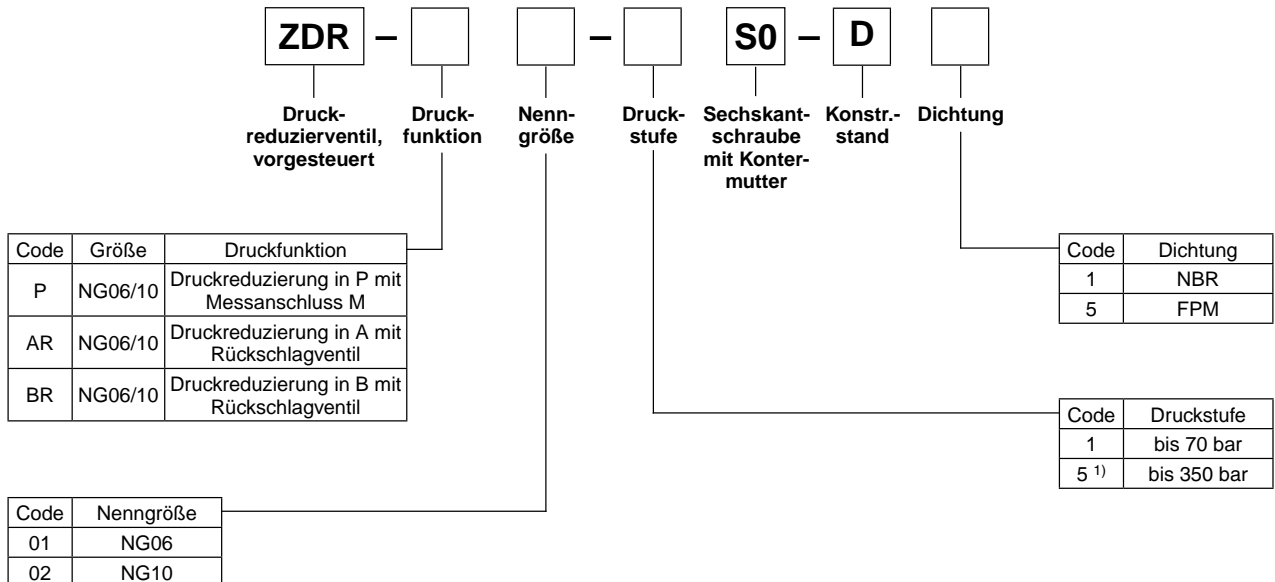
ZDR – [ ] [ ] – [ ] S0 – D [ ]

Druckreduzierventil, vorgesteuert

Druckfunktion

Nenngröße

Druckstufe

Sechskantschraube mit Kontermutter

Konstr.-stand

Dichtung

| Code | Größe | Druckfunktion |
|---|---|---|
| P | NG06/10 | Druckreduzierung in P mit Messanschluss M |
| AR | NG06/10 | Druckreduzierung in A mit Rückschlagventil |
| BR | NG06/10 | Druckreduzierung in B mit Rückschlagventil |

| Code | Dichtung |
|---|---|
| 1 | NBR |
| 5 | FPM |

| Code | Druckstufe |
|---|---|
| 1 | bis 70 bar |
| 5 $^{1)}$ | bis 350 bar |

| Code | Nenngröße |
|---|---|
| 01 | NG06 |
| 02 | NG10 |